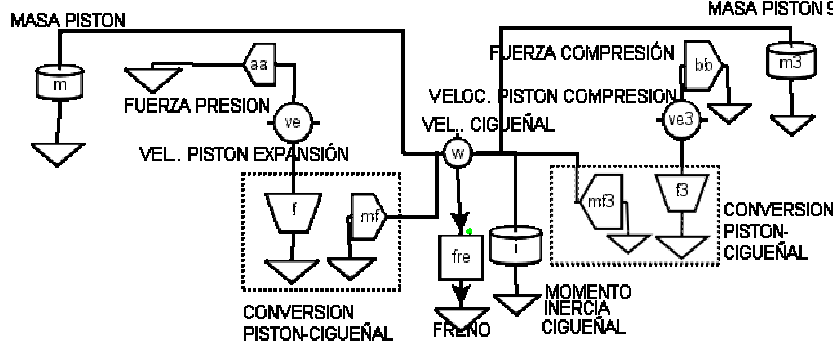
MASA PISTON
MASA PISTON S
FUERZA COMPRESIÓN
m
aa
bb
m3
FUERZA PRESION
VELOC. PISTON COMPRESION
ve
VEL. CIGUEÑAL
ve3
VEL. PISTON EXPANSIÓN
w
f
mf
mf3
f3
CONVERSION PISTON-CIGUEÑAL
fre
I
CONVERSION PISTON-CIGUEÑAL
MOMENTO INERCIA CIGUEÑAL
FRENO